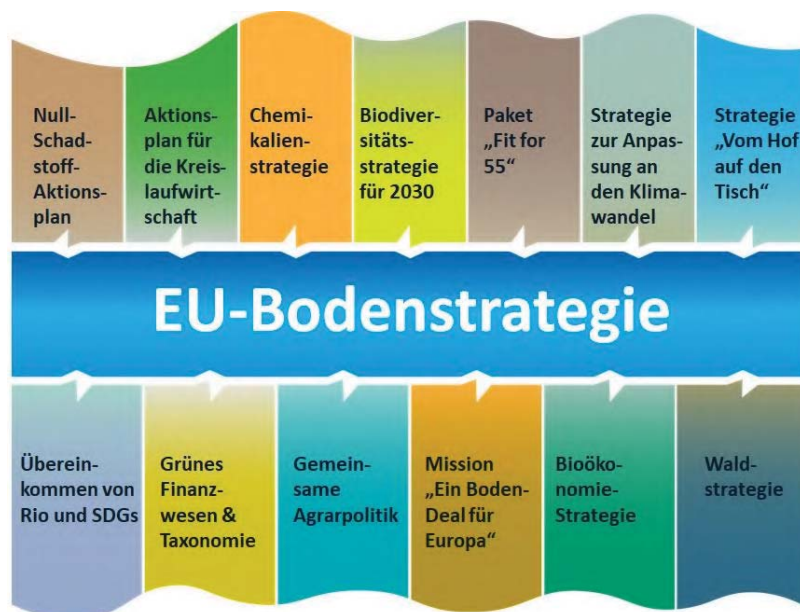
Null-Schadstoff-Aktionsplan

Aktionsplan für die Kreislaufwirtschaft

Chemikalienstrategie

Biodiversitätsstrategie für 2030

Paket „Fit for 55“

Strategie zur Anpassung an den Klimawandel

Strategie „Vom Hof auf den Tisch“

EU-Bodenstrategie

Übereinkommen von Rio und SDGs

Grünes Finanzwesen & Taxonomie

Gemeinsame Agrarpolitik

Mission „Ein Boden-Deal für Europa“

Bioökonomie-Strategie

Waldstrategie